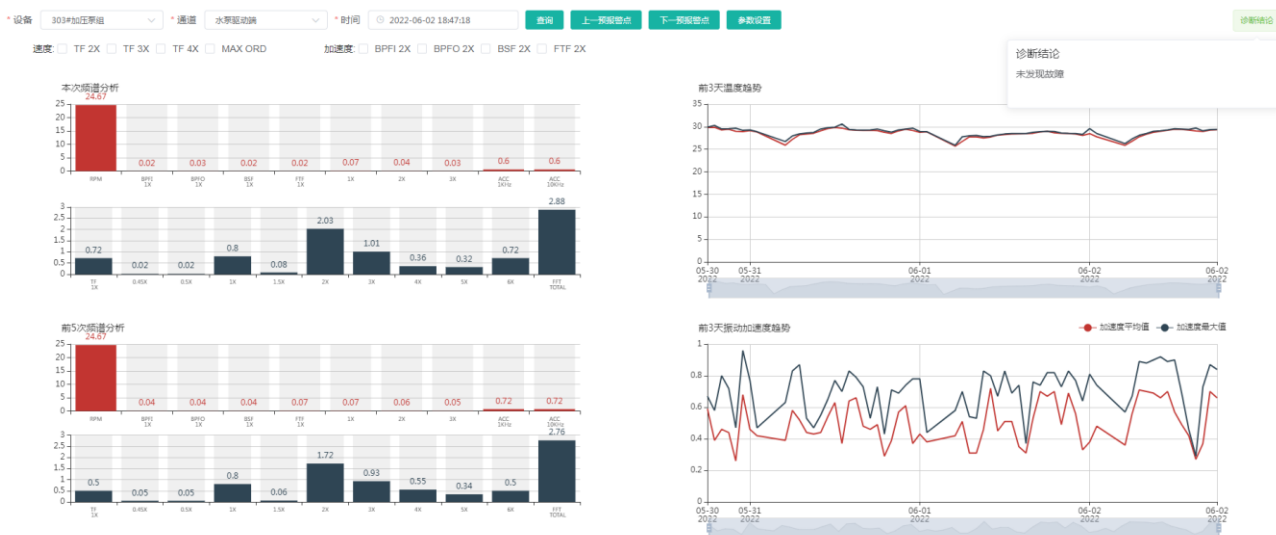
* 设备 303#加压泵组 * 通道 水泵驱动端 * 时间 2022-06-02 18:47:18 查询 上一预报警点 下一预报警点 参数设置 诊断结论

速度: TF 2X TF 3X TF 4X MAX ORD 加速度: BPFI 2X BPFO 2X BSF 2X FTF 2X

诊断结论
未发现故障

本次频谱分析

| RPM | BPFI 1X | BPFO 1X | BSF 1X | FTF 1X | 1X | 2X | 3X | ACC 1KHz | ACC 10KHz |
|---|---|---|---|---|---|---|---|---|---|
| 24.67 | 0.02 | 0.03 | 0.02 | 0.02 | 0.07 | 0.04 | 0.03 | 0.6 | 0.6 |

| TF 1X | 0.45X | 0.5X | 1X | 1.5X | 2X | 3X | 4X | 5X | 6X | FFT TOTAL |
|---|---|---|---|---|---|---|---|---|---|---|
| 0.72 | 0.02 | 0.02 | 0.8 | 0.08 | 2.03 | 1.01 | 0.36 | 0.32 | 0.72 | 2.88 |

前3天温度趋势
35 30 25 20 15 10 5 0
05-30 2022 05-31 2022 06-01 2022 06-02 2022 06-02 2022

前5次频谱分析

| RPM | BPFI 1X | BPFO 1X | BSF 1X | FTF 1X | 1X | 2X | 3X | ACC 1KHz | ACC 10KHz |
|---|---|---|---|---|---|---|---|---|---|
| 24.67 | 0.04 | 0.04 | 0.04 | 0.07 | 0.07 | 0.06 | 0.05 | 0.72 | 0.72 |

| TF 1X | 0.45X | 0.5X | 1X | 1.5X | 2X | 3X | 4X | 5X | 6X | FFT TOTAL |
|---|---|---|---|---|---|---|---|---|---|---|
| 0.5 | 0.05 | 0.05 | 0.8 | 0.06 | 1.72 | 0.93 | 0.55 | 0.34 | 0.5 | 2.76 |

前3天振动加速度趋势
加速度平均值 加速度最大值
1 0.8 0.6 0.4 0.2 0
05-30 2022 05-31 2022 06-01 2022 06-02 2022 06-02 2022